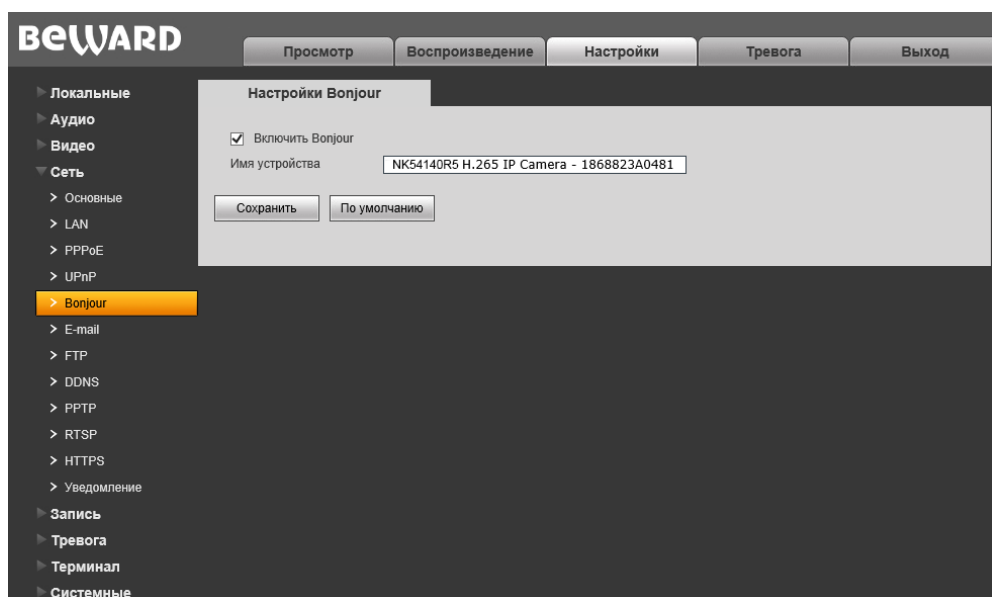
BeWARD

Просмотр | Воспроизведение | Настройки | Тревога | Выход

Локальные
Аудио
Видео
Сеть
> Основные
> LAN
> PPPoE
> UPnP
> Bonjour
> E-mail
> FTP
> DDNS
> PPTP
> RTSP
> HTTPS
> Уведомление
Запись
Тревога
Терминал
Системные

Настройки Bonjour

☑ Включить Bonjour
Имя устройства NK54140R5 H.265 IP Camera - 1868823A0481

Сохранить | По умолчанию